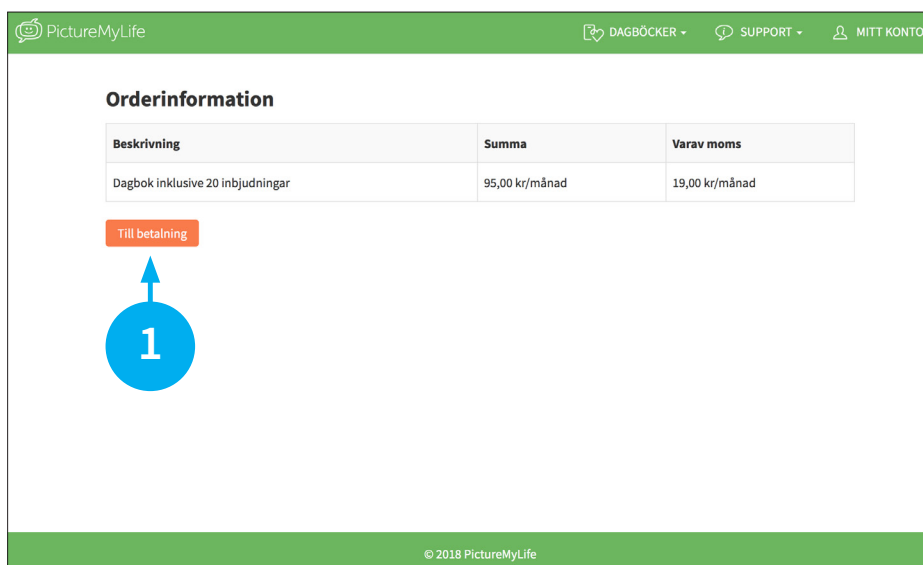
PictureMyLife DAGBÖCKER SUPPORT MITT KONTO

Orderinformation

| Beskrivning | Summa | Varav moms |
|---|---|---|
| Dagbok inklusive 20 inbjudningar | 95,00 kr/månad | 19,00 kr/månad |

Till betalning

1

© 2018 PictureMyLife